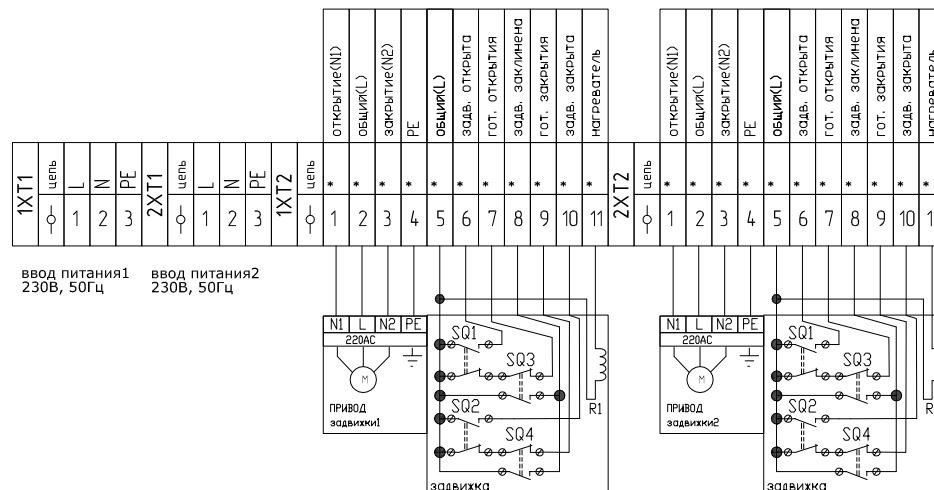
открытие(N1)
общий(L)
закрытие(N2)
PE
общий(L)
задв. открыта
гот. открытия
задв. заклинена
гот. закрытия
задв. закрыта
нагреватель

открытие(N1)
общий(L)
закрытие(N2)
PE
общий(L)
задв. открыта
гот. открытия
задв. заклинена
гот. закрытия
задв. закрыта
нагреватель

| 1XT1 | цепь | L | N | PE | 2XT1 | цепь | L | N | PE | 1XT2 | цепь | * | * | * | * | * | * | * | * | * | * | * | 2XT2 | цепь | * | * | * | * | * | * | * | * | * | * | * |
|---|---|---|---|---|---|---|---|---|---|---|---|---|---|---|---|---|---|---|---|---|---|---|---|---|---|---|---|---|---|---|---|---|---|---|---|---|
| | ф | 1 | 2 | 3 | | ф | 1 | 2 | 3 | | ф | 1 | 2 | 3 | 4 | 5 | 6 | 7 | 8 | 9 | 10 | 11 | | ф | 1 | 2 | 3 | 4 | 5 | 6 | 7 | 8 | 9 | 10 | 1 |

ввод питания1
230В, 50Гц

ввод питания2
230В, 50Гц

N1 L N2 PE
220AC
M
ПРИВОД
задвижки1

SQ1
SQ3
SQ2
SQ4
R1
задвижка

N1 L N2 PE
220AC
M
ПРИВОД
задвижки2

SQ1
SQ3
SQ2
SQ4
R
задвижка